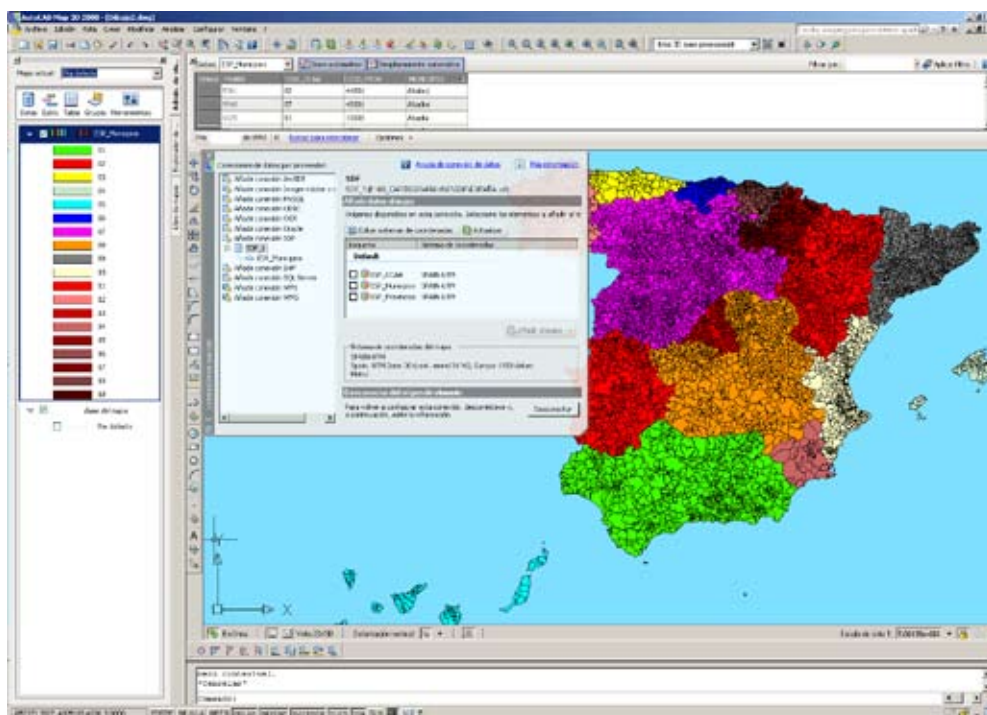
AutoCAD Map 3D 2008 - [Dibujo1.dwg]

Archivo Edición Ver Insertar Formato Herramientas Dibujo Acotar Modificar Ventana Ayuda

Mapa actual: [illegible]

Datos Estilo Tabla Grupos Herramientas

ESP_Municipios

01
02
03
04
05
06
07
08
09
10
11
12
13
14
15
16
17
18
19

Base del mapa

Por defecto

Datos: ESP_Municipios

Conexión de datos por proveedor

Añadir conexión ArcSDE
Añadir conexión imagen ráster
Añadir conexión MySQL
Añadir conexión ODBC
Añadir conexión Oracle
Añadir conexión SDF
SDF_1
ESP_Municipios
Añadir conexión SHP
Añadir conexión SQL Server
Añadir conexión WFS
Añadir conexión WMS

SDF

Default

ESP_CCAA
ESP_Municipios
ESP_Provincias

Desconectar

Modelo Presentación1

Comando: